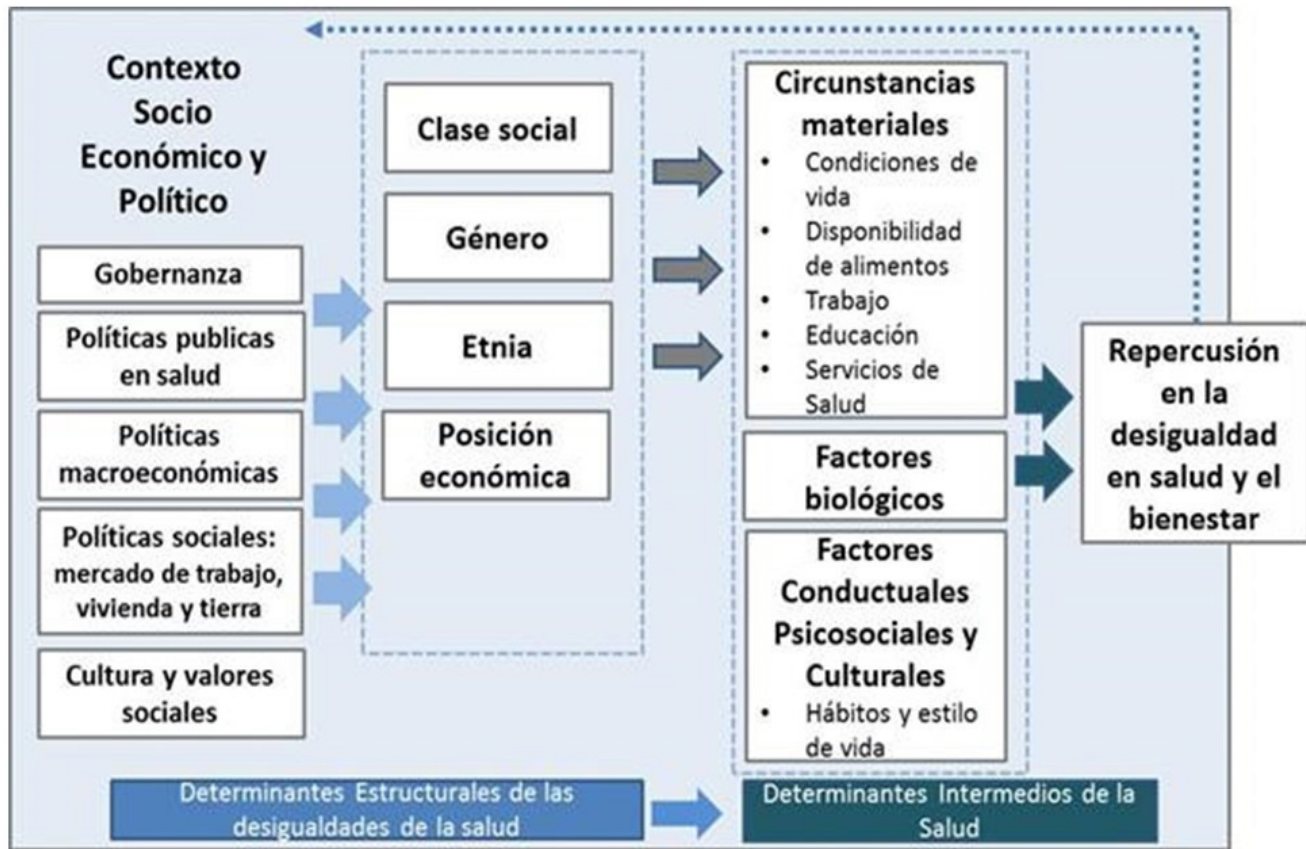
Contexto Socio Económico y Político

Gobernanza

Políticas publicas en salud

Políticas macroeconómicas

Políticas sociales: mercado de trabajo, vivienda y tierra

Cultura y valores sociales

Clase social

Género

Etnia

Posición económica

Circunstancias materiales
• Condiciones de vida
• Disponibilidad de alimentos
• Trabajo
• Educación
• Servicios de Salud

Factores biológicos

Factores Conductuales Psicosociales y Culturales
• Hábitos y estilo de vida

Repercusión en la desigualdad en salud y el bienestar

Determinantes Estructurales de las desigualdades de la salud

Determinantes Intermedios de la Salud